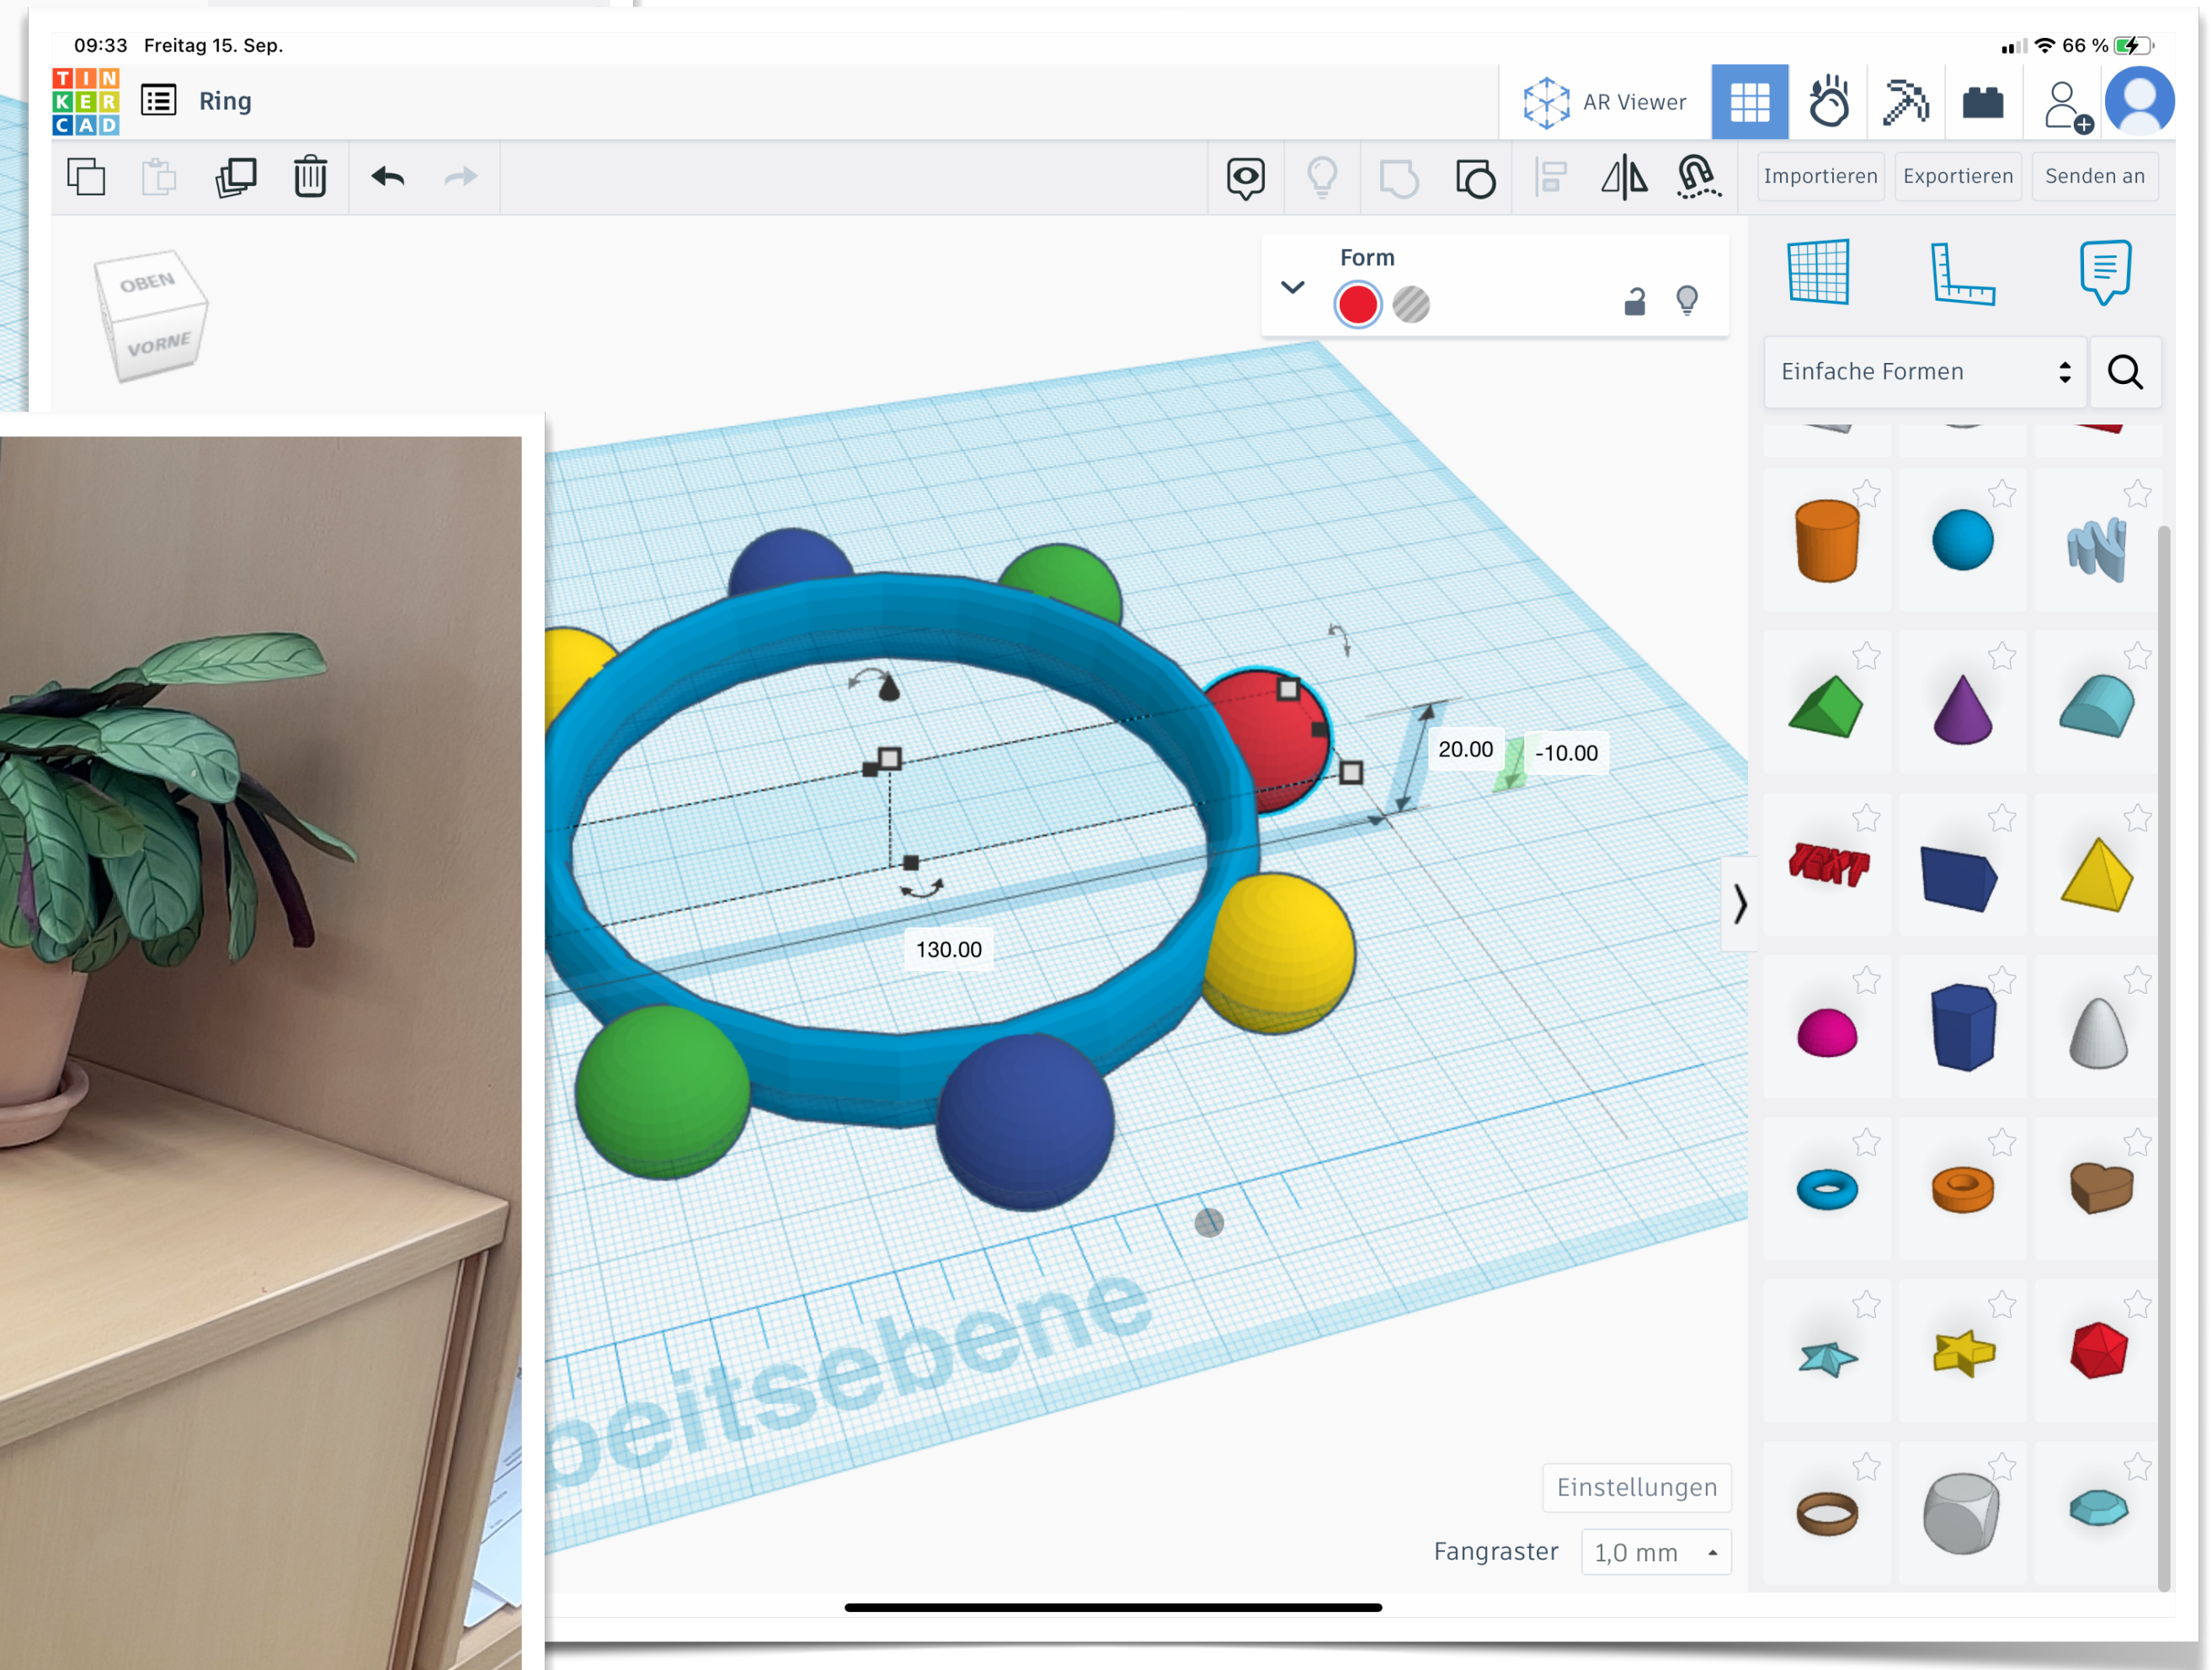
09:33 Freitag 15. Sep.

66 %

TIN
KER
CAD

Ring

AR Viewer

Importieren Exportieren Senden an

OBEN
VORNE

Form

Einfache Formen

20.00
-10.00
130.00

TEXT

beitsebene

Einstellungen

Fangraster 1,0 mm